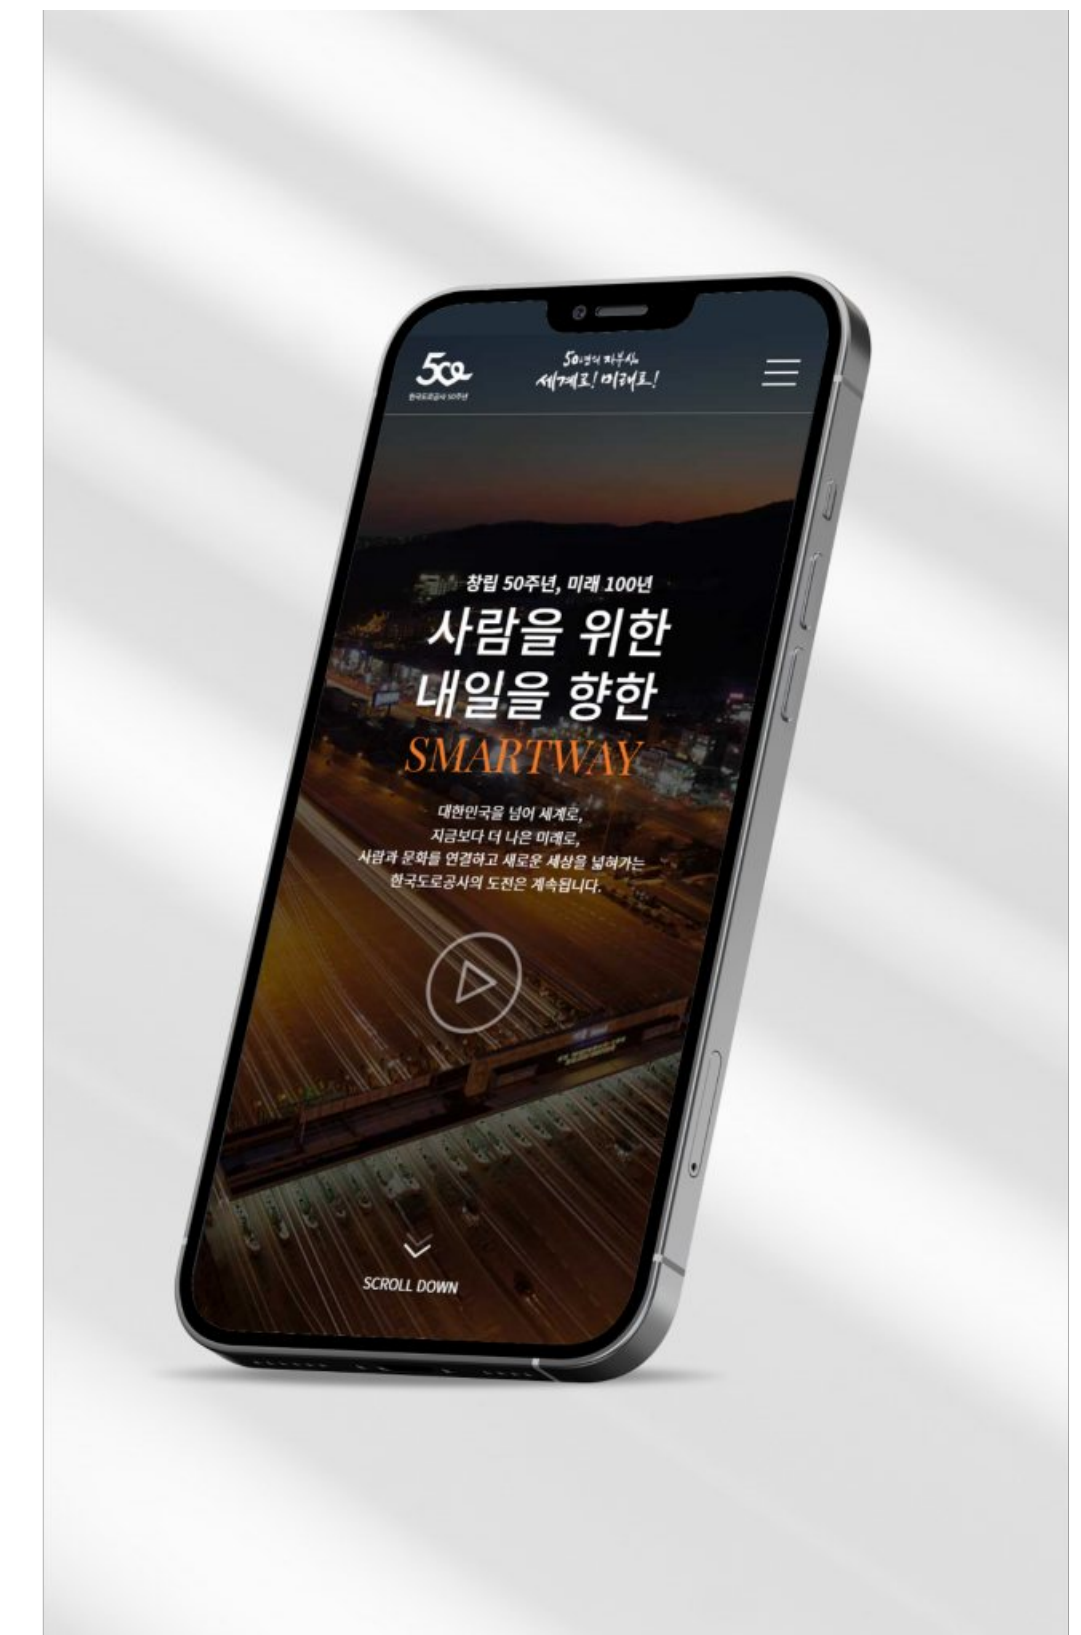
50
한국도로공사 50주년

50년의 자부심
세계로! 미래로!

창립 50주년, 미래 100년
사람을 위한
내일을 향한
SMARTWAY

대한민국을 넘어 세계로,
지금보다 더 나은 미래로,
사람과 문화를 연결하고 새로운 세상을 넓혀가는
한국도로공사의 도전은 계속됩니다.

SCROLL DOWN